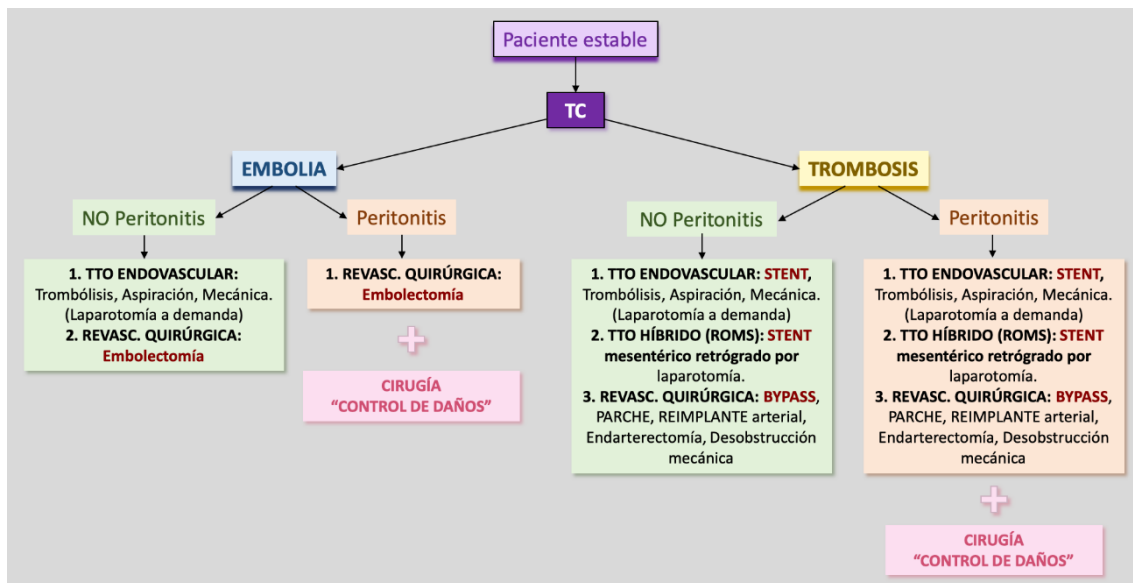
Paciente estable

TC

EMBOLIA

NO Peritonitis

1. TTO ENDOVASCULAR: Trombólisis, Aspiración, Mecánica. (Laparotomía a demanda)
2. REVASC. QUIRÚRGICA: Embolectomía

Peritonitis

1. REVASC. QUIRÚRGICA: Embolectomía

+

CIRUGÍA "CONTROL DE DAÑOS"

TROMBOSIS

NO Peritonitis

1. TTO ENDOVASCULAR: STENT, Trombólisis, Aspiración, Mecánica. (Laparotomía a demanda)
2. TTO HÍBRIDO (ROMS): STENT mesentérico retrógrado por laparotomía.
3. REVASC. QUIRÚRGICA: BYPASS, PARCHE, REIMPLANTE arterial, Endarterectomía, Desobstrucción mecánica

Peritonitis

1. TTO ENDOVASCULAR: STENT, Trombólisis, Aspiración, Mecánica. (Laparotomía a demanda)
2. TTO HÍBRIDO (ROMS): STENT mesentérico retrógrado por laparotomía.
3. REVASC. QUIRÚRGICA: BYPASS, PARCHE, REIMPLANTE arterial, Endarterectomía, Desobstrucción mecánica

+

CIRUGÍA "CONTROL DE DAÑOS"